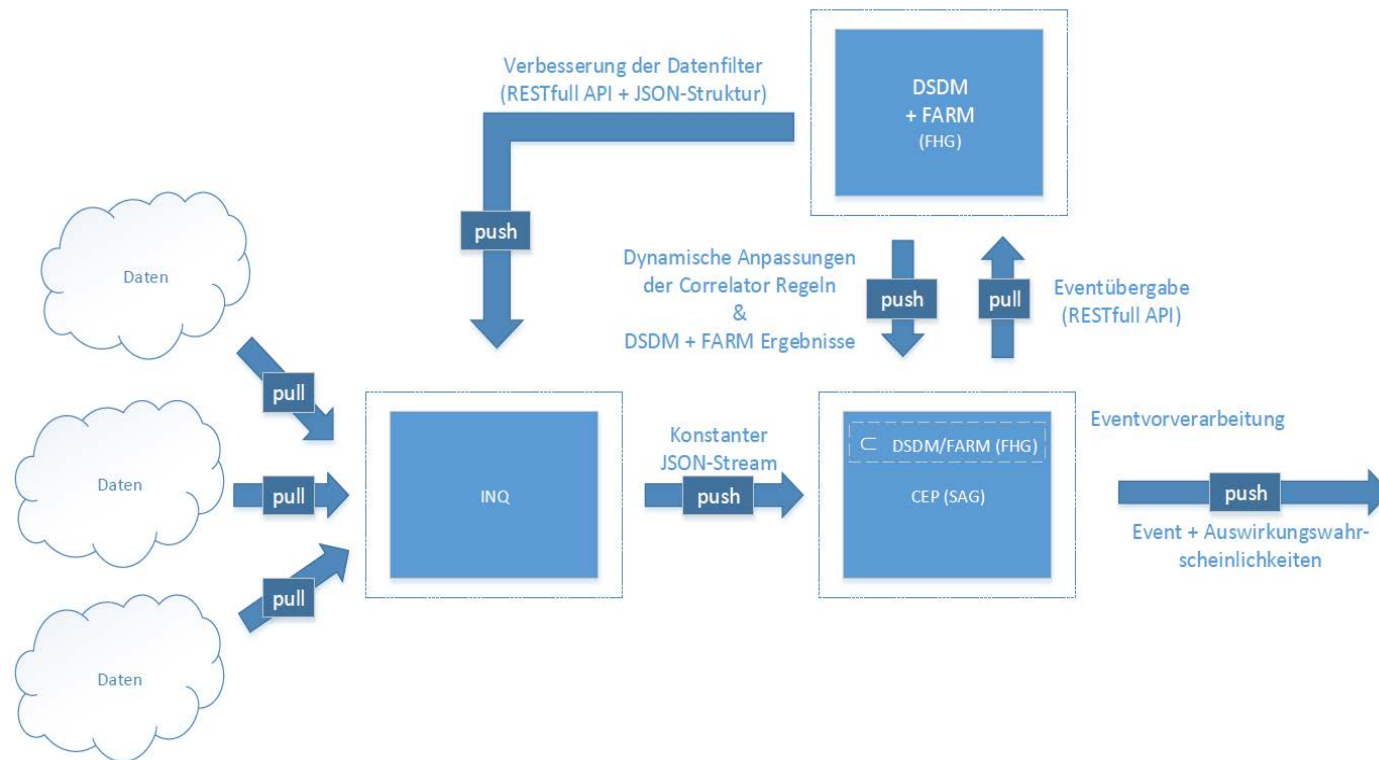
Verbesserung der Datenfilter
(RESTfull API + JSON-Struktur)

DSDM
+ FARM
(FHG)

push

Dynamische Anpassungen
der Correlator Regeln
&
DSDM + FARM Ergebnisse

push

pull

Eventübergabe
(RESTfull API)

Daten

Daten

Daten

pull

pull

pull

INQ

Konstanter
JSON-Stream

push

Eventvorverarbeitung

⊂ DSDM/FARM (FHG)

CEP (SAG)

push

Event + Auswirkungswahrscheinlichkeiten